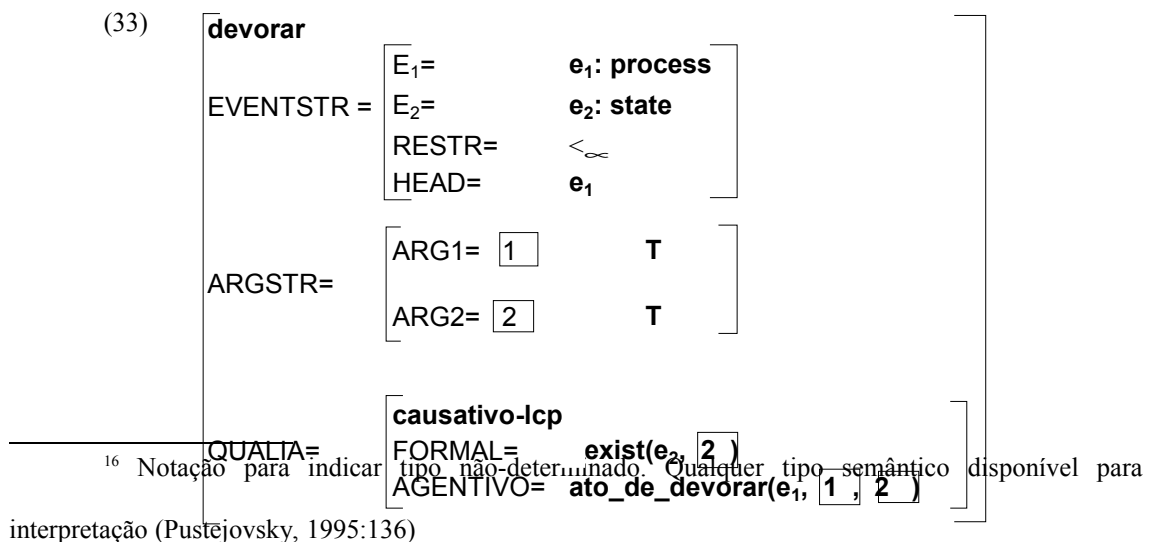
(33) **devorar**

EVENTSTR = $E_1$= **$e_1$: process**
$E_2$= **$e_2$: state**
RESTR= $<_{\propto}$
HEAD= **$e_1$**

ARGSTR= ARG1= 1 **T**
ARG2= 2 **T**

QUALIA= **causativo-lcp**
FORMAL= **exist($e_2$, 2 )**
AGENTIVO= **ato_de_devorar($e_1$, 1 , 2 )**

$^{16}$ Notação para indicar tipo não-determinado. Qualquer tipo semântico disponível para interpretação (Pustejovsky, 1995:136)